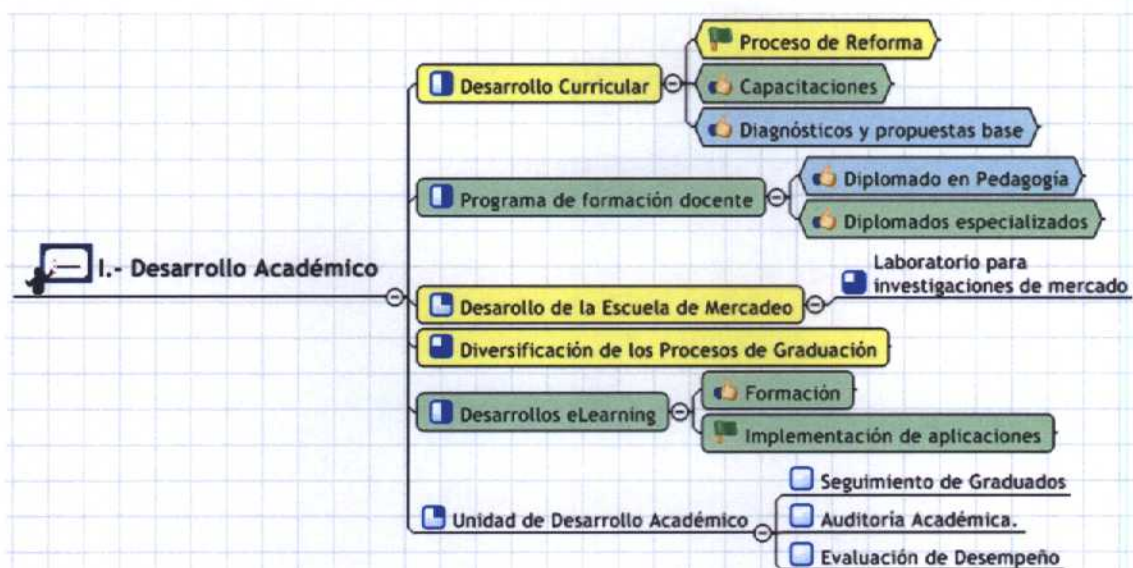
I.- Desarrollo Académico

Desarrollo Curricular

Proceso de Reforma

Capacitaciones

Diagnósticos y propuestas base

Programa de formación docente

Diplomado en Pedagogía

Diplomados especializados

Desarollo de la Escuela de Mercadeo

Laboratorio para investigaciones de mercado

Diversificación de los Procesos de Graduación

Desarrollos eLearning

Formación

Implementación de aplicaciones

Unidad de Desarrollo Académico

Seguimiento de Graduados

Auditoria Académica.

Evaluación de Desempeño